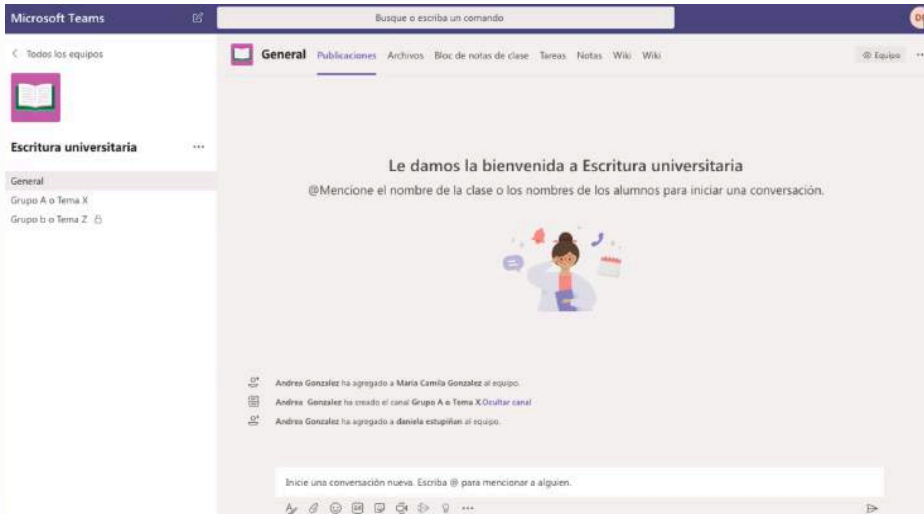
Microsoft Teams

Busque o escriba un comando

DI

< Todos los equipos

Escritura universitaria ···

General
Grupo A o Tema X
Grupo b o Tema Z

General Publicaciones Archivos Bloc de notas de clase Tareas Notas Wiki Wiki

Equipo ···

Le damos la bienvenida a Escritura universitaria

@Mencione el nombre de la clase o los nombres de los alumnos para iniciar una conversación.

Andrea Gonzalez ha agregado a Maria Camila Gonzalez al equipo.

Andrea Gonzalez ha creado el canal Grupo A o Tema X. Ocultar canal

Andrea Gonzalez ha agregado a daniela estupiñan al equipo.

Inicie una conversación nueva. Escriba @ para mencionar a alguien.

···